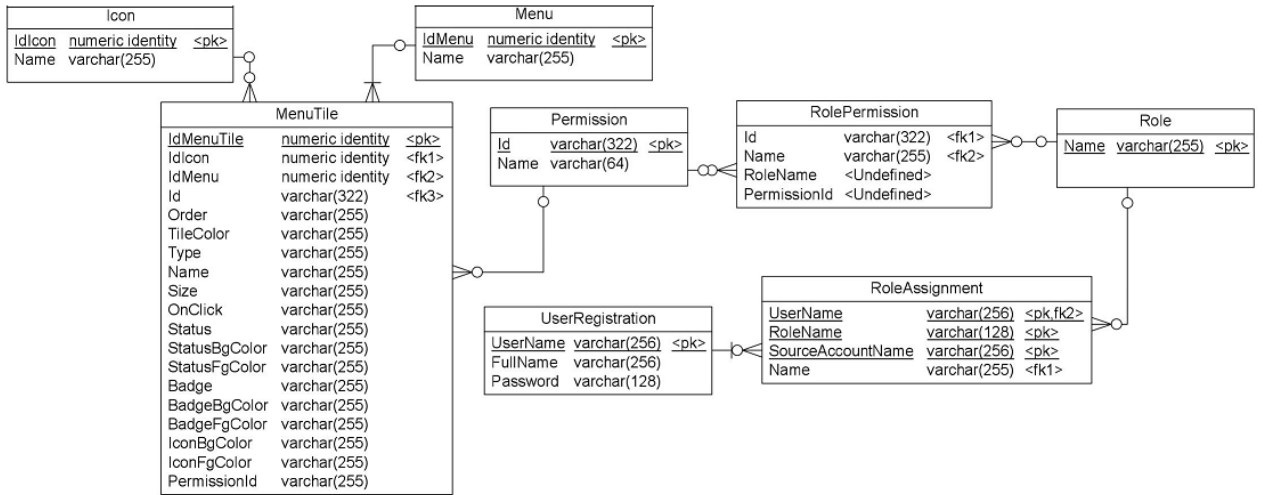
Icon

| IdIcon | numeric identity | <pk> |
|---|---|---|
| Name | varchar(255) | |

Menu

| IdMenu | numeric identity | <pk> |
|---|---|---|
| Name | varchar(255) | |

MenuTile

| IdMenuTile | numeric identity | <pk> |
|---|---|---|
| IdIcon | numeric identity | <fk1> |
| IdMenu | numeric identity | <fk2> |
| Id | varchar(322) | <fk3> |
| Order | varchar(255) | |
| TileColor | varchar(255) | |
| Type | varchar(255) | |
| Name | varchar(255) | |
| Size | varchar(255) | |
| OnClick | varchar(255) | |
| Status | varchar(255) | |
| StatusBgColor | varchar(255) | |
| StatusFgColor | varchar(255) | |
| Badge | varchar(255) | |
| BadgeBgColor | varchar(255) | |
| BadgeFgColor | varchar(255) | |
| IconBgColor | varchar(255) | |
| IconFgColor | varchar(255) | |
| PermissionId | varchar(255) | |

Permission

| Id | varchar(322) | <pk> |
|---|---|---|
| Name | varchar(64) | |

RolePermission

| Id | varchar(322) | <fk1> |
|---|---|---|
| Name | varchar(255) | <fk2> |
| RoleName | <Undefined> | |
| PermissionId | <Undefined> | |

Role

| Name | varchar(255) | <pk> |
|---|---|---|

UserRegistration

| UserName | varchar(256) | <pk> |
|---|---|---|
| FullName | varchar(256) | |
| Password | varchar(128) | |

RoleAssignment

| UserName | varchar(256) | <pk,fk2> |
|---|---|---|
| RoleName | varchar(128) | <pk> |
| SourceAccountName | varchar(256) | <pk> |
| Name | varchar(255) | <fk1> |